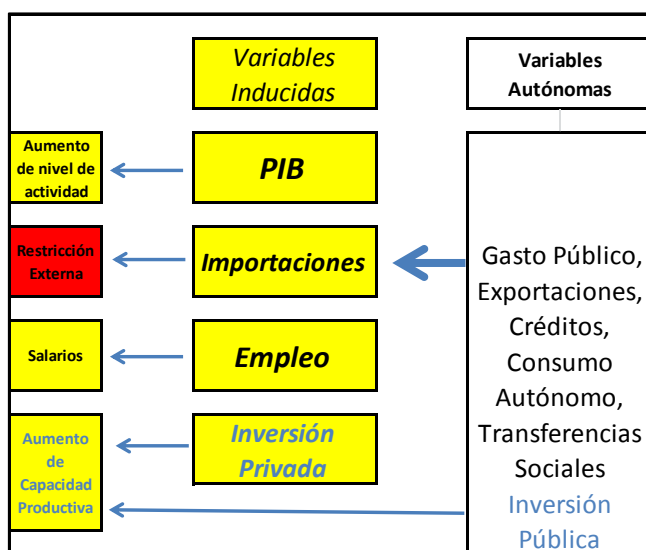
Variables Inducidas

Variables Autónomas

Aumento de nivel de actividad

PIB

Restricción Externa

Importaciones

Salarios

Empleo

Aumento de Capacidad Productiva

Inversión Privada

Gasto Público, Exportaciones, Créditos, Consumo Autónomo, Transferencias Sociales Inversión Pública